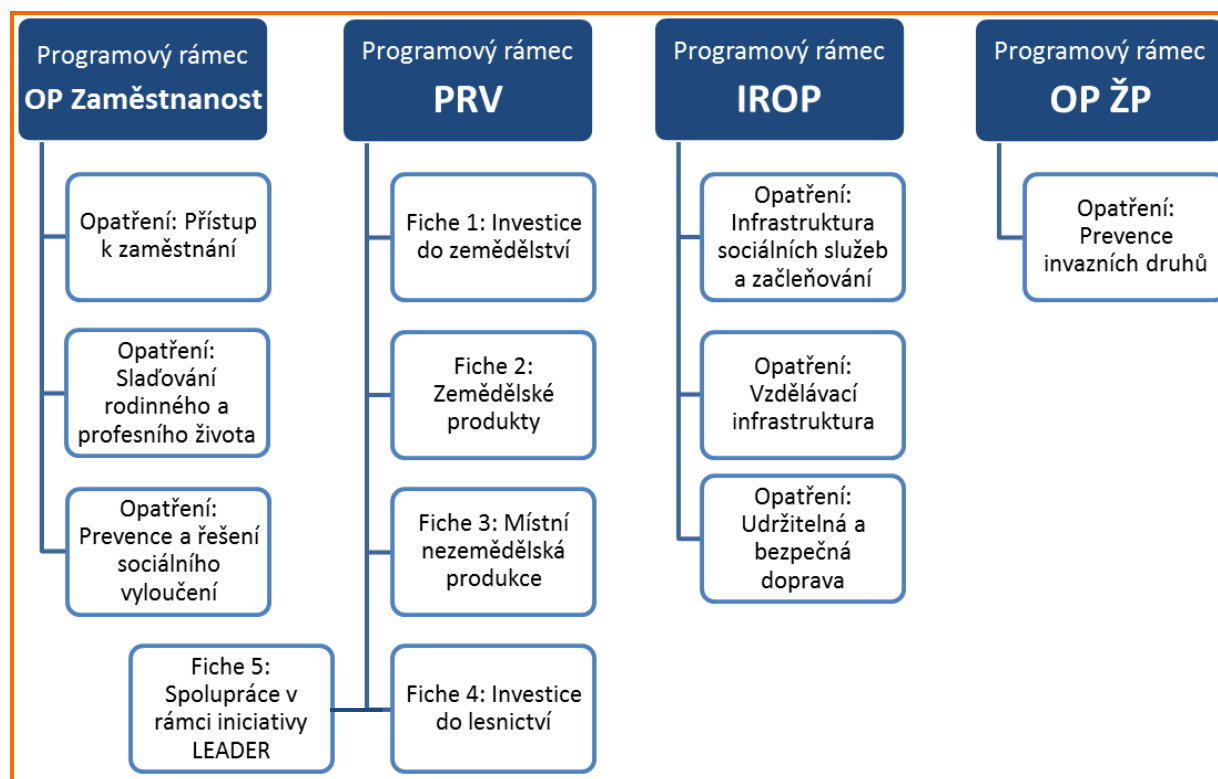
Programový rámec
OP Zaměstnanost

Opatření: Přístup k zaměstnání

Opatření: Slaďování rodinného a profesního života

Opatření: Prevence a řešení sociálního vyloučení

Programový rámec
PRV

Fiche 1: Investice do zemědělství

Fiche 2: Zemědělské produkty

Fiche 3: Místní nezemědělská produkce

Fiche 4: Investice do lesnictví

Fiche 5: Spolupráce v rámci iniciativy LEADER

Programový rámec
IROP

Opatření: Infrastruktura sociálních služeb a začleňování

Opatření: Vzdělávací infrastruktura

Opatření: Udržitelná a bezpečná doprava

Programový rámec
OP ŽP

Opatření: Prevence invazních druhů